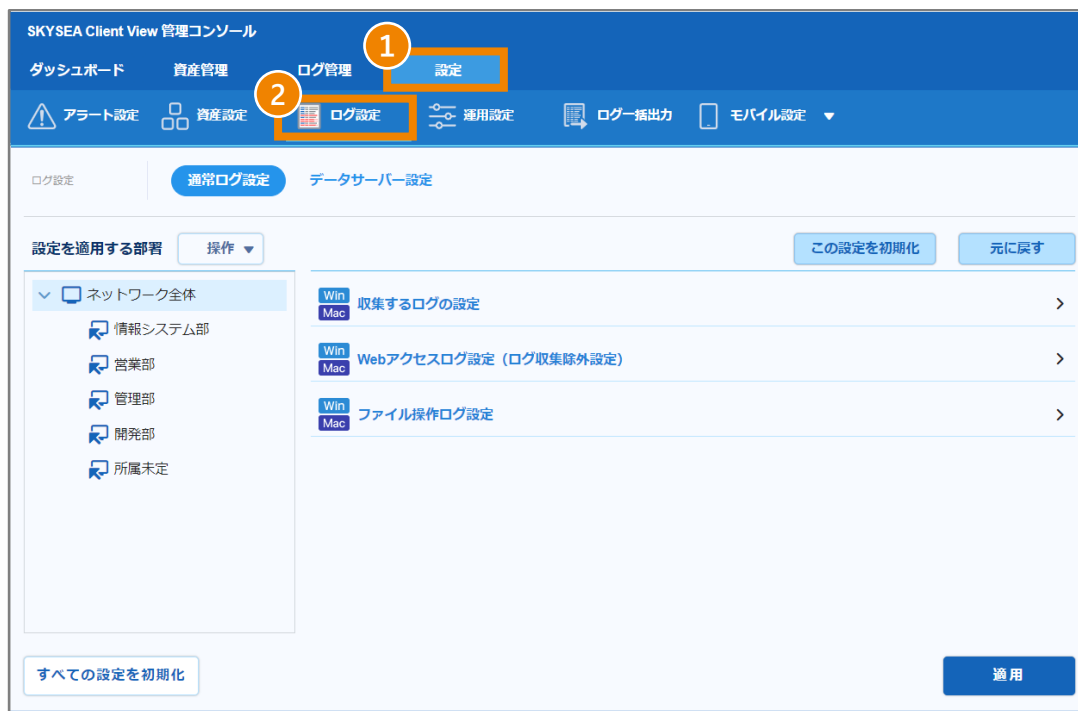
SKYSEA Client View 管理コンソール

ダッシュボード　資産管理　ログ管理　1 設定

アラート設定　資産設定　2 ログ設定　運用設定　ログ一括出力　モバイル設定 ▼

ログ設定　通常ログ設定　データサーバー設定

設定を適用する部署　操作 ▼

この設定を初期化　元に戻す

ネットワーク全体
情報システム部
営業部
管理部
開発部
所属未定

Win Mac 収集するログの設定 >

Win Mac Webアクセスログ設定（ログ収集除外設定） >

Win Mac ファイル操作ログ設定 >

すべての設定を初期化

適用